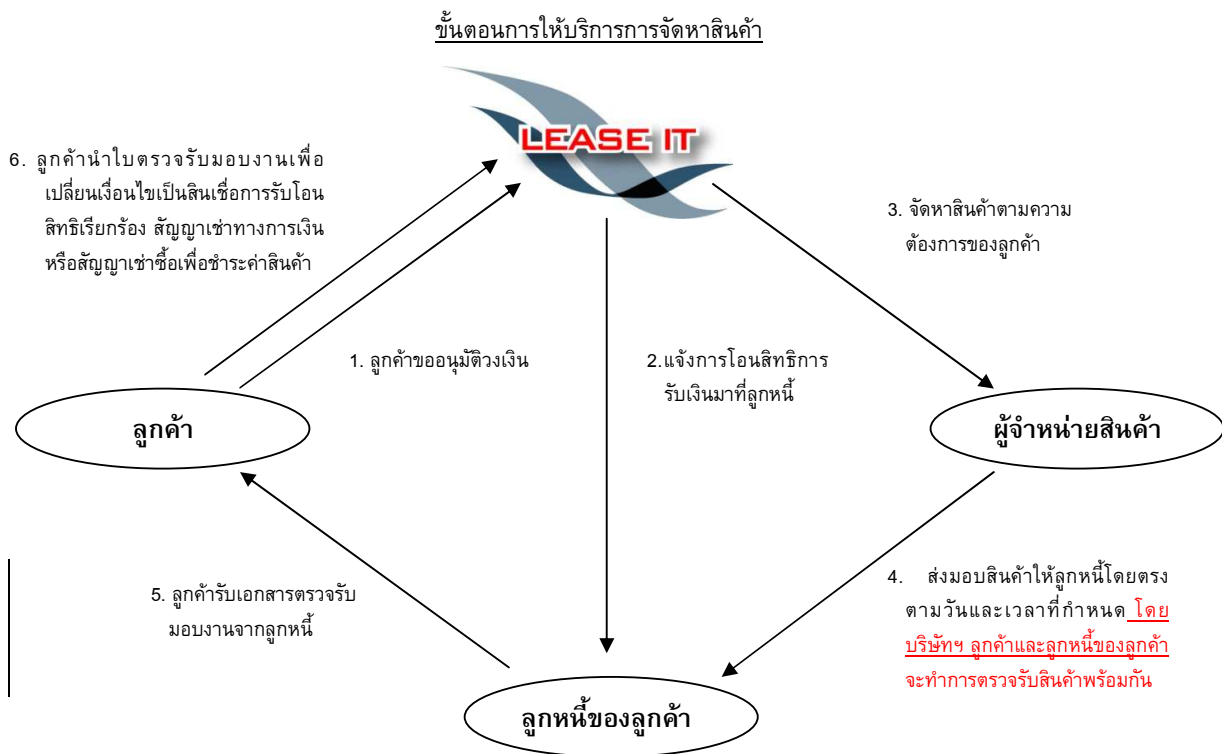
ขั้นตอนการให้บริการการจัดหาสินค้า

LEASE IT

6. ลูกค้านำใบตรวจรับมอบงานเพื่อเปลี่ยนเงื่อนไขเป็นสินเชื่อการรับโอนสิทธิเรียกร้อง สัญญาเช่าทางการเงิน หรือสัญญาเช่าซื้อเพื่อชำระค่าสินค้า

3. จัดหาสินค้าตามความต้องการของลูกค้า

1. ลูกค้าขออนุมัติวงเงิน

2.แจ้งการโอนสิทธิการรับเงินมาที่ลูกหนี้

ลูกค้า

ผู้จำหน่ายสินค้า

5. ลูกค้ารับเอกสารตรวจรับมอบงานจากลูกหนี้

4. ส่งมอบสินค้าให้ลูกหนี้โดยตรง ตามวันและเวลาที่กำหนด โดยบริษัทฯ ลูกค้าและลูกหนี้ของลูกค้าจะทำการตรวจรับสินค้าพร้อมกัน

ลูกหนี้ของลูกค้า